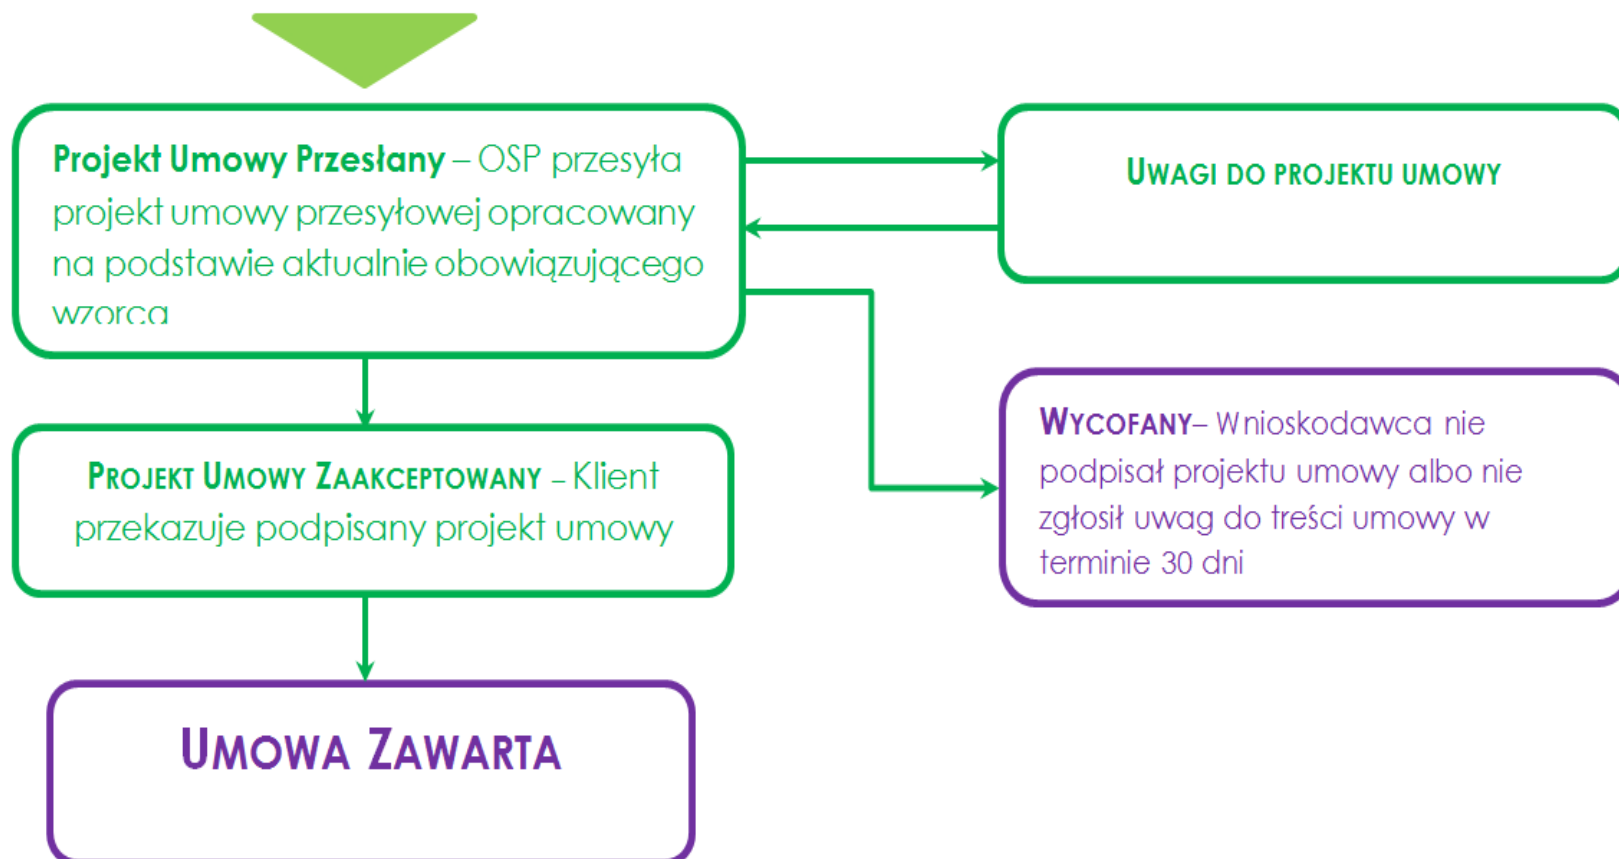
Projekt Umowy Przesłany – OSP przesyła projekt umowy przesyłowej opracowany na podstawie aktualnie obowiązującego wzorca

Uwagi do projektu umowy

Projekt Umowy Zaakceptowany – Klient przekazuje podpisany projekt umowy

Wycofany– Wnioskodawca nie podpisał projektu umowy albo nie zgłosił uwag do treści umowy w terminie 30 dni

Umowa Zawarta